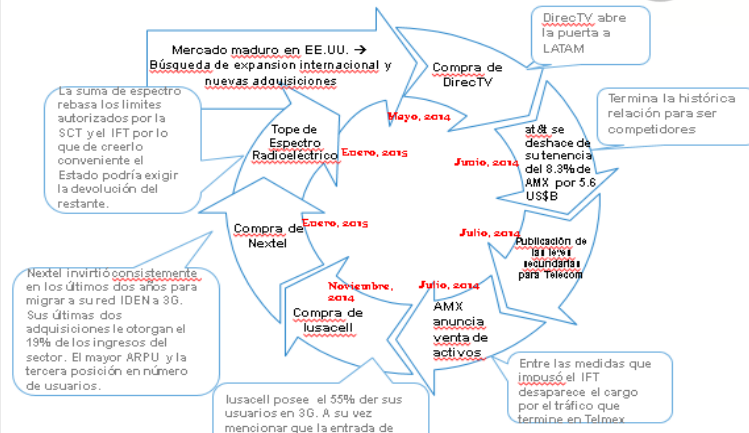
Mercado maduro en EE.UU. → Búsqueda de expansion internacional y nuevas adquisiciones

DirecTV abre la puerta a LATAM

Compra de DirecTV

Mayo, 2014

Termina la histórica relación para ser competidores

at&t se deshace de su tenencia del 8.3% de AMX por 5.6 US$B

Junio, 2014

La suma de espectro rebasa los limites autorizados por la SCT y el IFT por lo que de creerlo conveniente el Estado podría exigir la devolución del restante.

Tope de Espectro Radioeléctrico

Enero, 2015

Compra de Nextel

Enero, 2015

Julio, 2014

Publicación de las leyes secundarias para Telecom

Nextel invirtió consistemente en los últimos dos años para migrar a su red IDEN a 3G. Sus últimas dos adquisiciones le otorgan el 19% de los ingresos del sector. El mayor ARPU y la tercera posición en número de usuarios.

Noviembre, 2014

Compra de Iusacell

Julio, 2014

AMX anuncia venta de activos

Entre las medidas que impusó el IFT desaparece el cargo por el tráfico que termine en Telmex

Iusacell posee el 55% der sus usuarios en 3G. A su vez mencionar que la entrada de